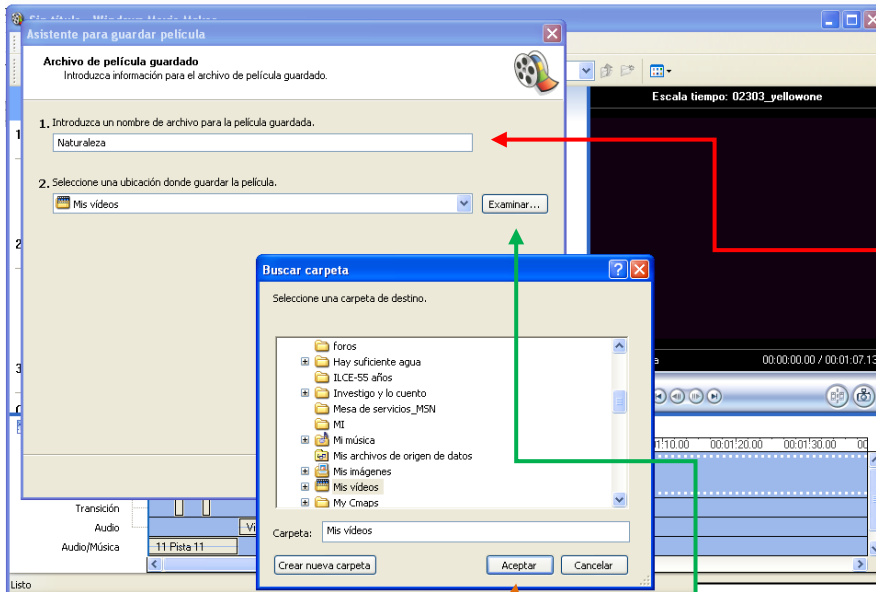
Sin título - Windows Movie Maker

Asistente para guardar película

Archivo de película guardado
Introduzca información para el archivo de película guardado.

1. Introduzca un nombre de archivo para la película guardada.
Naturaleza

2. Seleccione una ubicación donde guardar la película.
Mis vídeos
Examinar...

Escala tiempo: 02303_yellowone

00:00:00,00 / 00:01:07,13

1:10,00
00:01:20,00
00:01:30,00

Buscar carpeta

Seleccione una carpeta de destino.

foros
Hay suficiente agua
ILCE-55 años
Investigo y lo cuento
Mesa de servicios_MSN
MI
Mi música
Mis archivos de origen de datos
Mis imágenes
Mis vídeos
My Cmaps

Carpeta: Mis vídeos

Crear nueva carpeta
Aceptar
Cancelar

Transición
Audio
Audio/Música
11 Pista 11

Listo